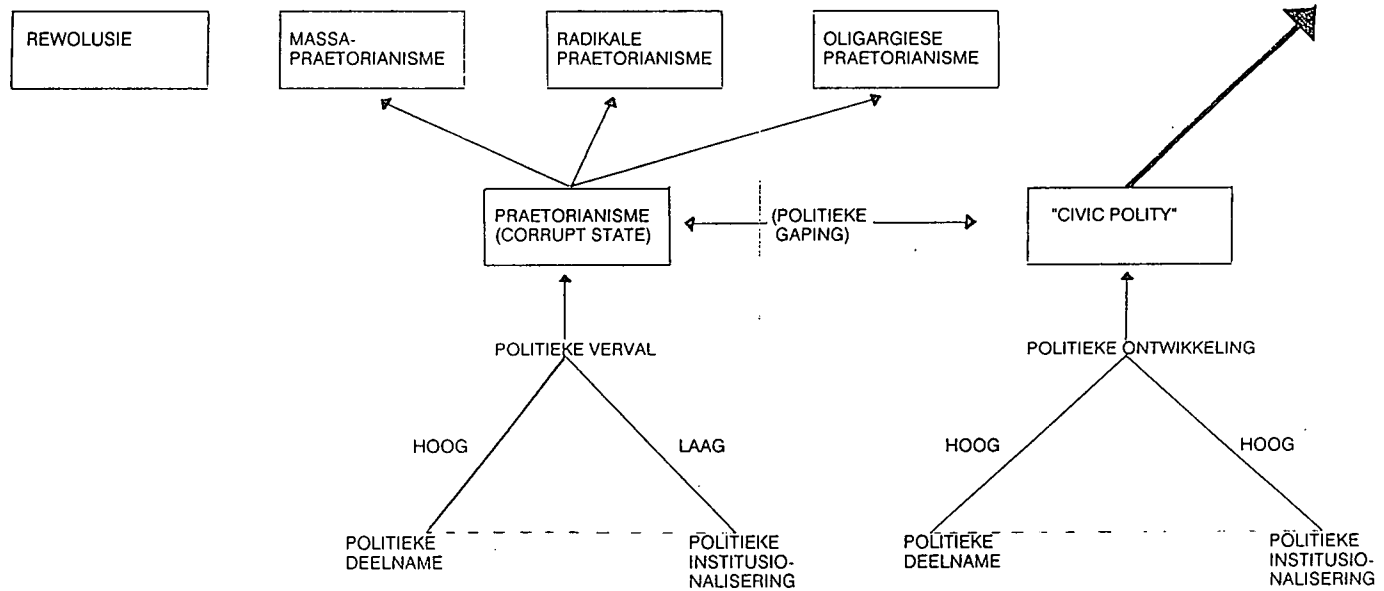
REWOLUSIE

MASSA-PRAETORIANISME

RADIKALE PRAETORIANISME

OLIGARGIESE PRAETORIANISME

PRAETORIANISME (CORRUPT STATE)

(POLITIEKE GAPING)

"CIVIC POLITY"

POLITIEKE VERVAL

POLITIEKE ONTWIKKELING

HOOG

LAAG

HOOG

HOOG

POLITIEKE DEELNAME

POLITIEKE INSTITUSIONALISERING

POLITIEKE DEELNAME

POLITIEKE INSTITUSIONALISERING